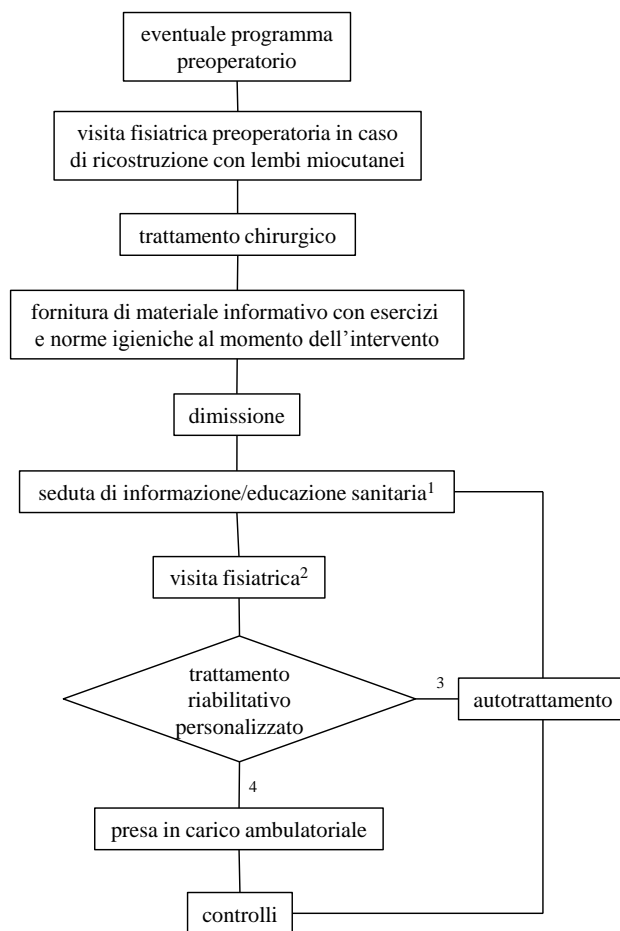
eventuale programma preoperatorio

visita fisiatrica preoperatoria in caso di ricostruzione con lembi miocutanei

trattamento chirurgico

fornitura di materiale informativo con esercizi e norme igieniche al momento dell’intervento

dimissione

seduta di informazione/educazione sanitaria$^1$

visita fisiatrica$^2$

trattamento riabilitativo personalizzato

3

autotrattamento

4

presa in carico ambulatoriale

controlli